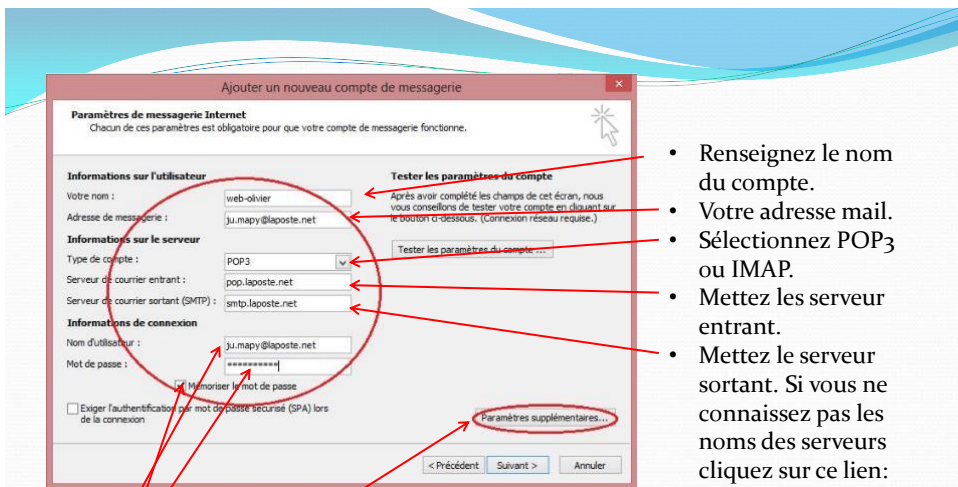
Ajouter un nouveau compte de messagerie

Paramètres de messagerie Internet
Chacun de ces paramètres est obligatoire pour que votre compte de messagerie fonctionne.

Informations sur l'utilisateur
Votre nom : web-olivier
Adresse de messagerie : ju.mapy@laposte.net
Informations sur le serveur
Type de compte : POP3
Serveur de courrier entrant : pop.laposte.net
Serveur de courrier sortant (SMTP) : smtp.laposte.net
Informations de connexion
Nom d'utilisateur : ju.mapy@laposte.net
Mot de passe : **********
Mémoriser le mot de passe
Exiger l'authentification par mot de passe sécurisé (SPA) lors de la connexion

Tester les paramètres du compte
Après avoir complété les champs de cet écran, nous vous conseillons de tester votre compte en cliquant sur le bouton ci-dessous. (Connexion réseau requise.)
Tester les paramètres du compte ...

Paramètres supplémentaires...

< Précédent Suivant > Annuler

• Renseignez le nom du compte.
• Votre adresse mail.
• Sélectionnez POP3 ou IMAP.
• Mettez les serveur entrant.
• Mettez le serveur sortant. Si vous ne connaissez pas les noms des serveurs cliquez sur ce lien: